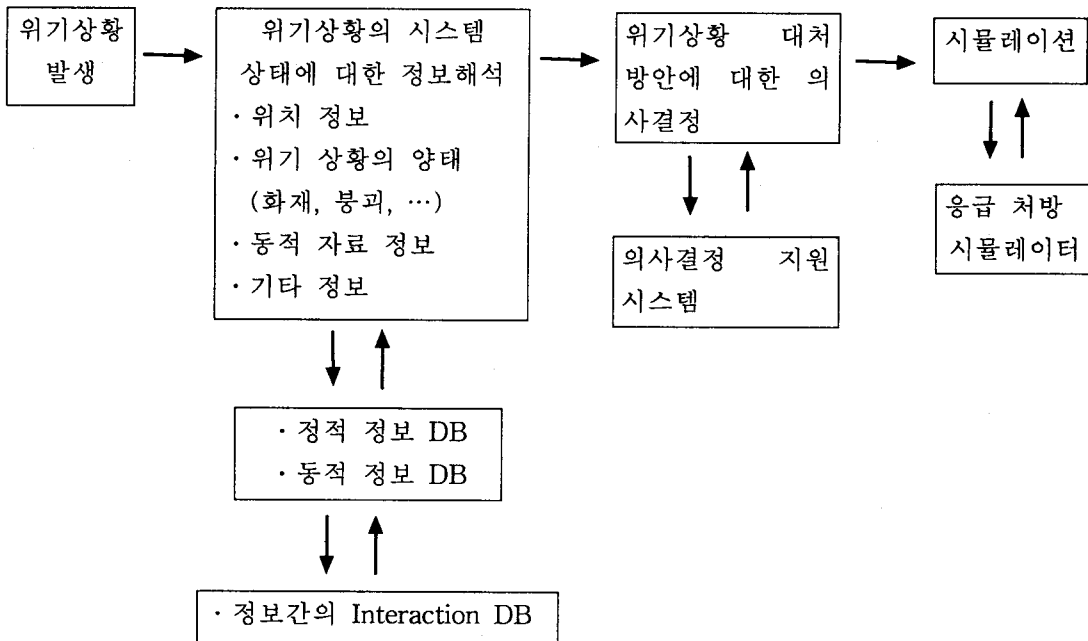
위기상황 발생

위기상황의 시스템 상태에 대한 정보해석
· 위치 정보
· 위기 상황의 양태 (화재, 붕괴, …)
· 동적 자료 정보
· 기타 정보

위기상황 대처 방안에 대한 의사결정

시뮬레이션

의사결정 지원 시스템

응급 처방 시뮬레이터

· 정적 정보 DB
· 동적 정보 DB

· 정보간의 Interaction DB